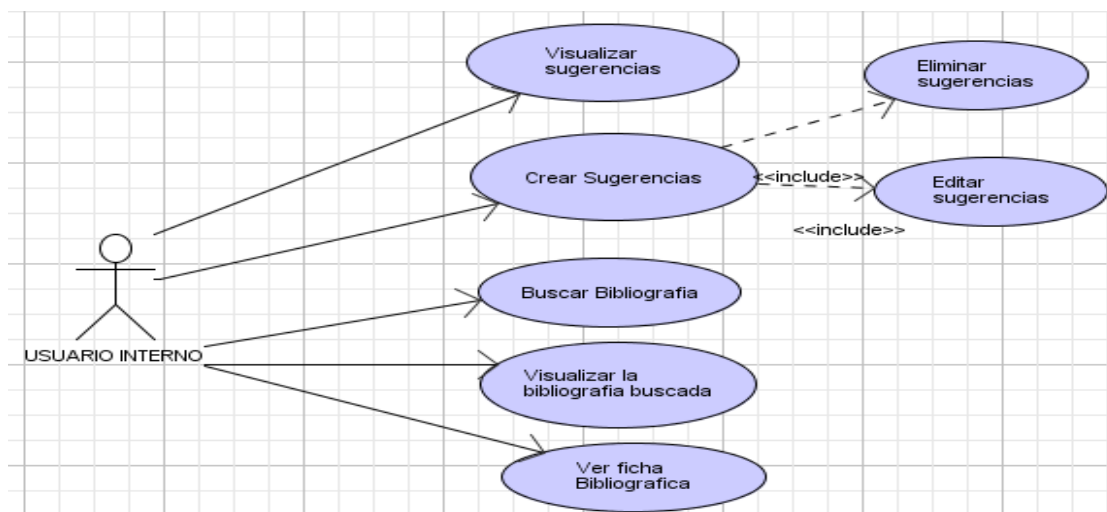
Visualizar sugerencias

Eliminar sugerencias

Crear Sugerencias

<<include>>

Editar sugerencias

<<include>>

Buscar Bibliografia

USUARIO INTERNO

Visualizar la bibliografia buscada

Ver ficha Bibliografica